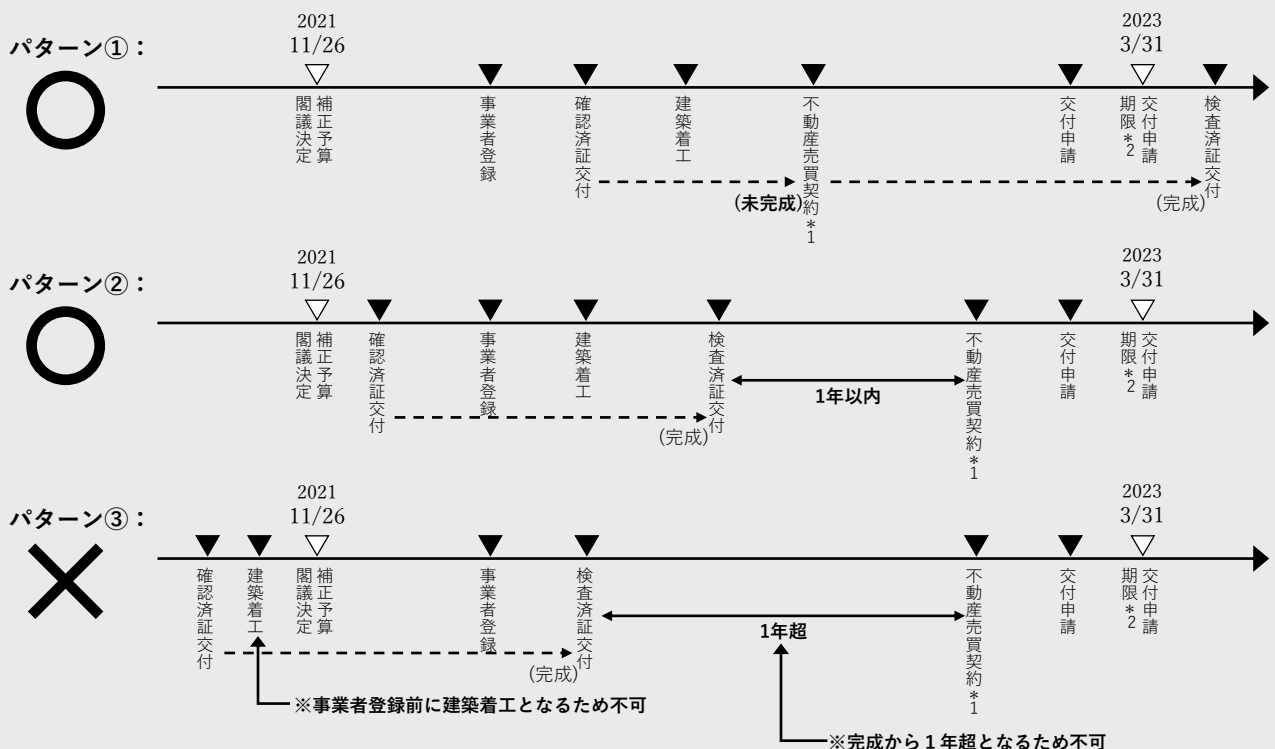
パターン①：

2021 11/26

補正予算 閣議決定

事業者登録

確認済証交付

建築着工

不動産売買契約＊1

（未完成）

交付申請

2023 3/31

交付申請期限＊2

検査済証交付

（完成）

パターン②：

2021 11/26

補正予算 閣議決定

確認済証交付

事業者登録

建築着工

検査済証交付

（完成）

1年以内

不動産売買契約＊1

交付申請

2023 3/31

交付申請期限＊2

パターン③：

確認済証交付

建築着工

2021 11/26

補正予算 閣議決定

事業者登録

検査済証交付

（完成）

1年超

不動産売買契約＊1

交付申請

2023 3/31

交付申請期限＊2

※事業者登録前に建築着工となるため不可

※完成から１年超となるため不可